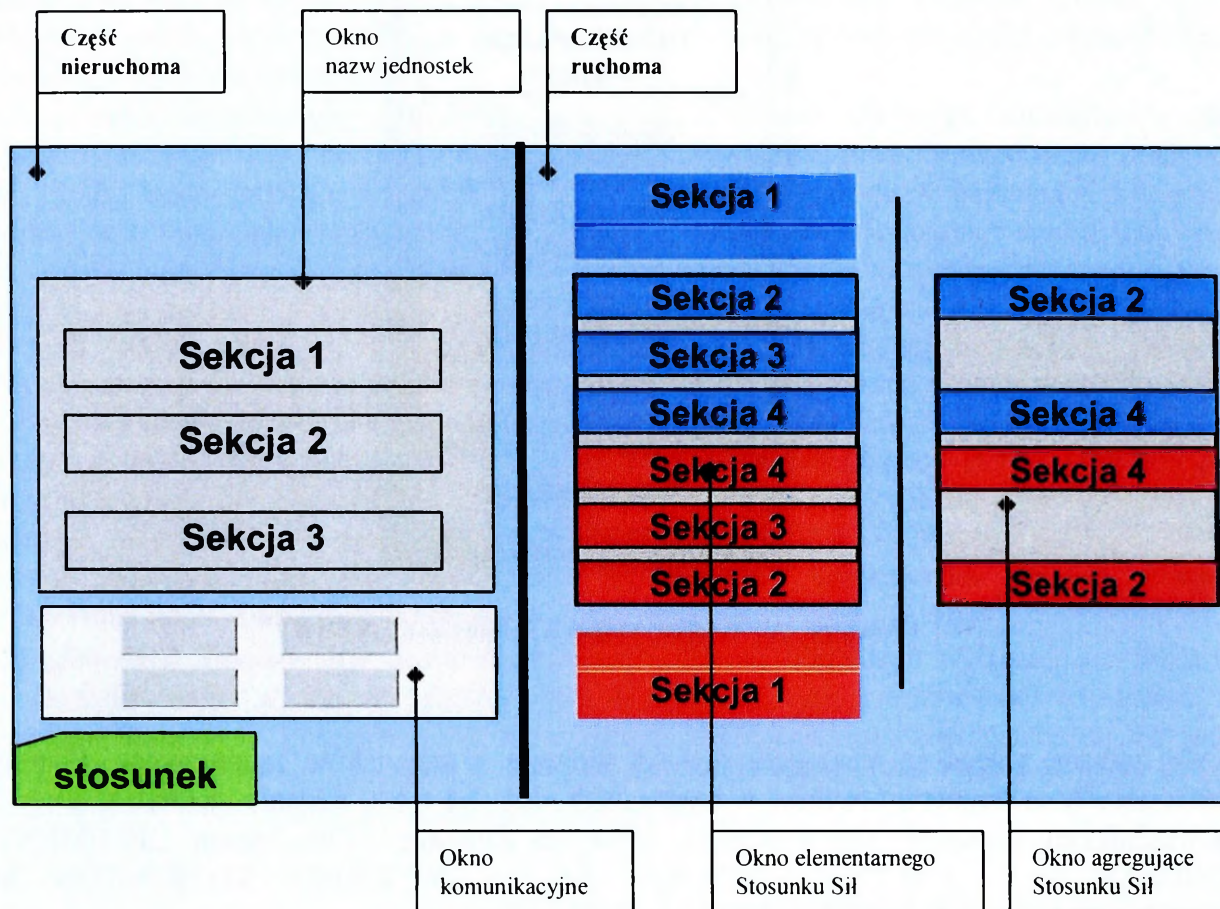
Część nieruchoma

Okno nazw jednostek

Część ruchoma

Sekcja 1

Sekcja 2

Sekcja 3

Sekcja 1

Sekcja 2

Sekcja 3

Sekcja 4

Sekcja 4

Sekcja 3

Sekcja 2

Sekcja 1

Sekcja 2

Sekcja 4

Sekcja 4

Sekcja 2

stosunek

Okno komunikacyjne

Okno elementarnego Stosunku Sił

Okno agregujące Stosunku Sił